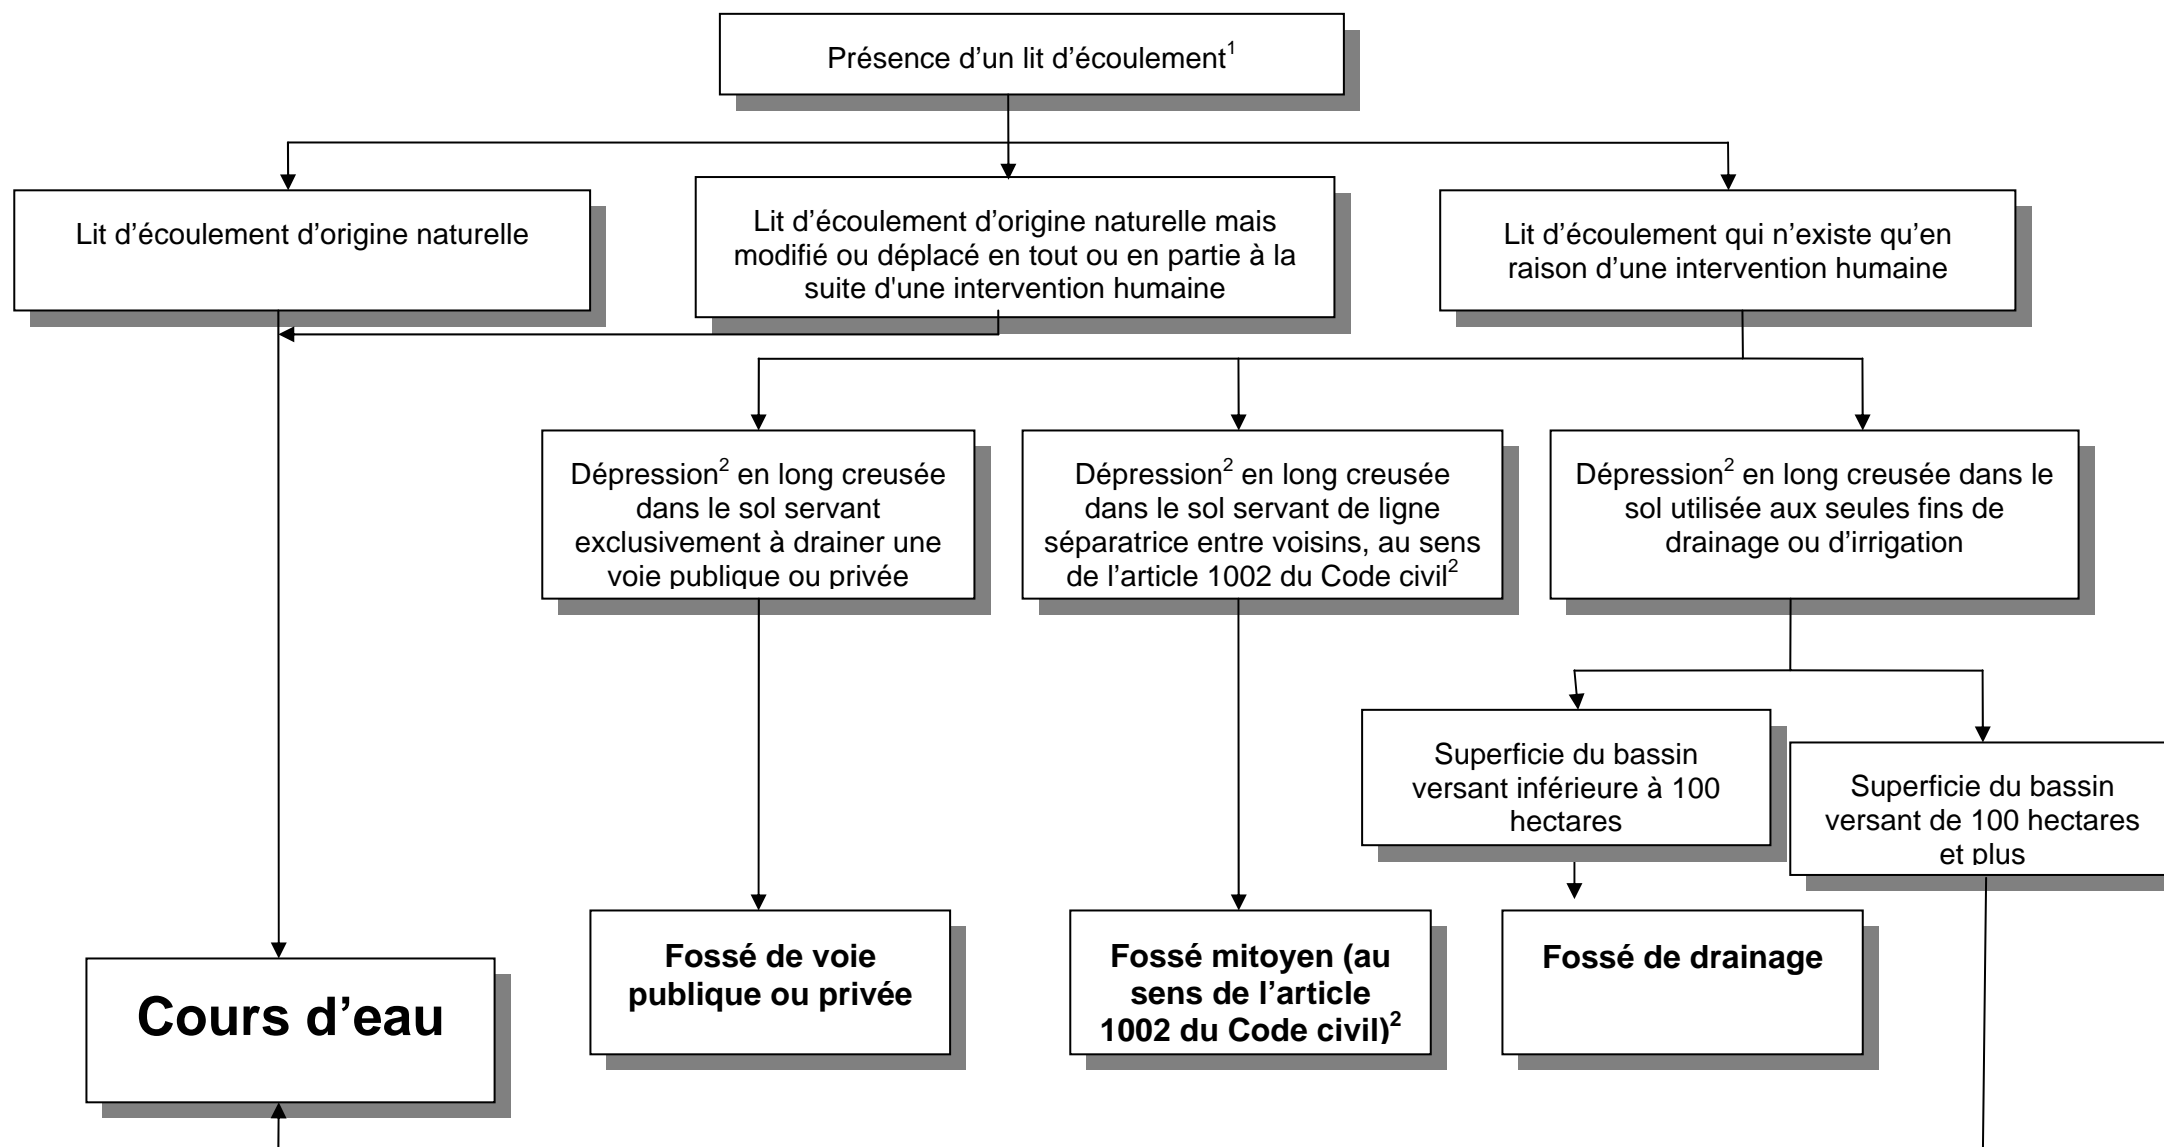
Présence d’un lit d’écoulement$^1$

Lit d’écoulement d’origine naturelle

Lit d’écoulement d’origine naturelle mais modifié ou déplacé en tout ou en partie à la suite d'une intervention humaine

Lit d’écoulement qui n’existe qu’en raison d’une intervention humaine

Dépression$^2$ en long creusée dans le sol servant exclusivement à drainer une voie publique ou privée

Dépression$^2$ en long creusée dans le sol servant de ligne séparatrice entre voisins, au sens de l’article 1002 du Code civil$^2$

Dépression$^2$ en long creusée dans le sol utilisée aux seules fins de drainage ou d’irrigation

Superficie du bassin versant inférieure à 100 hectares

Superficie du bassin versant de 100 hectares et plus

Cours d’eau

Fossé de voie publique ou privée

Fossé mitoyen (au sens de l’article 1002 du Code civil)$^2$

Fossé de drainage